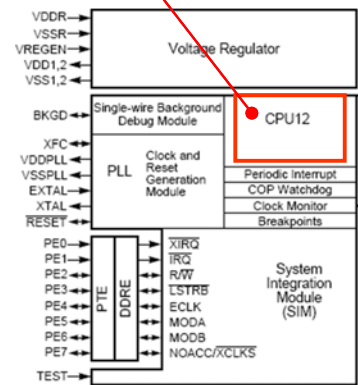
VDDR
VSSR
VREGEN
VDD1,2
VSS1,2

Voltage Regulator

BKGD

Single-wire Background Debug Module

CPU12

XFC
VDDPLL
VSSPLL
EXTAL
XTAL
$\overline{RESET}$

PLL

Clock and Reset Generation Module

Periodic Interrupt
COP Watchdog
Clock Monitor
Breakpoints

PE0
PE1
PE2
PE3
PE4
PE5
PE6
PE7

PTE

DDRE

$\overline{XIRQ}$
$\overline{IRQ}$
$R/\overline{W}$
$\overline{LSTRB}$
ECLK
MODA
MODB
NOACC/$\overline{XCLKS}$

System Integration Module (SIM)

TEST